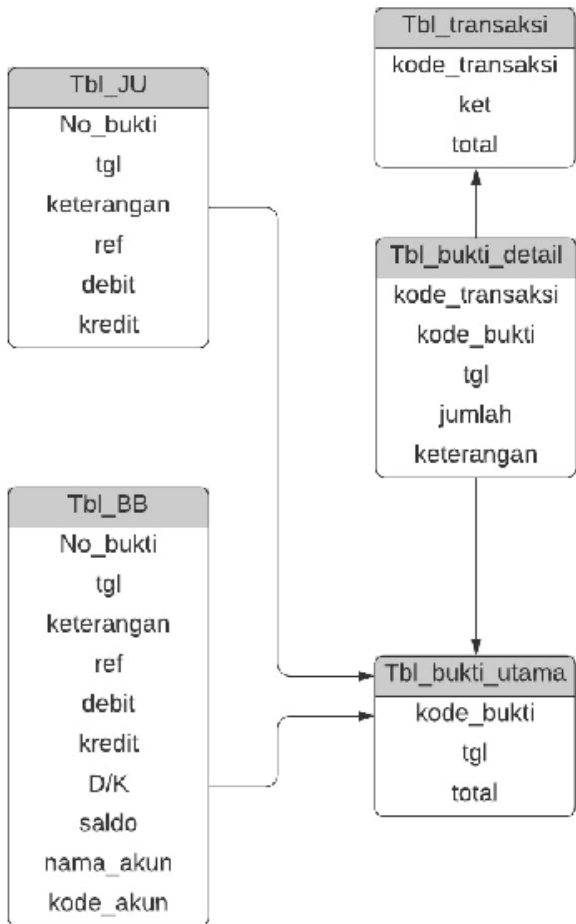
Tbl_transaksi
kode_transaksi
ket
total

Tbl_JU
No_bukti
tgl
keterangan
ref
debit
kredit

Tbl_bukti_detail
kode_transaksi
kode_bukti
tgl
jumlah
keterangan

Tbl_BB
No_bukti
tgl
keterangan
ref
debit
kredit
D/K
saldo
nama_akun
kode_akun

Tbl_bukti_utama
kode_bukti
tgl
total